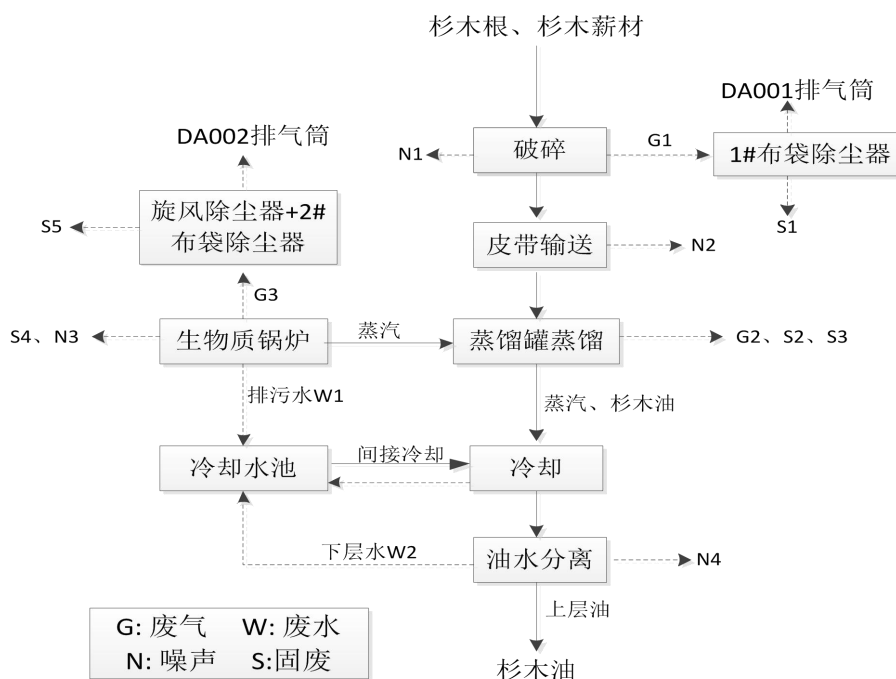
杉木根、杉木薪材

DA001排气筒

DA002排气筒

N1

破碎

G1

1#布袋除尘器

S1

S5

旋风除尘器+2#布袋除尘器

皮带输送

N2

G3

S4、N3

生物质锅炉

蒸汽

蒸馏罐蒸馏

G2、S2、S3

排污水W1

蒸汽、杉木油

冷却水池

间接冷却

冷却

下层水W2

油水分离

N4

上层油

杉木油

| G: 废气 | W: 废水 |
|---|---|
| N: 噪声 | S:固废 |